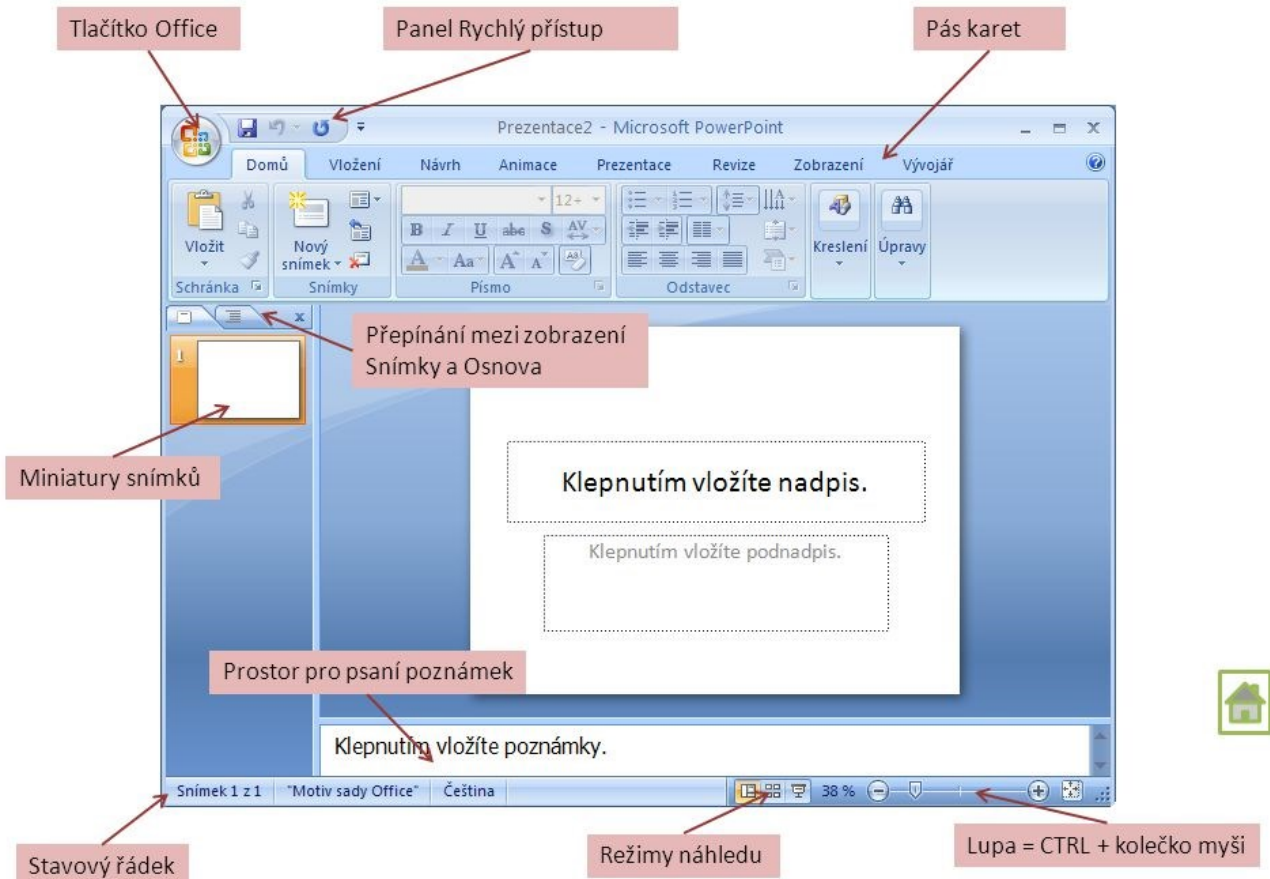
Tlačítko Office

Panel Rychlý přístup

Pás karet

Prezentace2 - Microsoft PowerPoint

Domů Vložení Návrh Animace Prezentace Revize Zobrazení Vývojář

Vložit

Nový snímek

12+

B I U abc S AV

A Aa A A

Kreslení Úpravy

Schránka Snímky Písmo Odstavec

Přepínání mezi zobrazení Snímky a Osnova

1

Miniatury snímků

Klepnutím vložíte nadpis.

Klepnutím vložíte podnadpis.

Prostor pro psaní poznámek

Klepnutím vložíte poznámky.

Snímek 1 z 1 "Motiv sady Office" Čeština 38 %

Stavový řádek

Režimy náhledu

Lupa = CTRL + kolečko myši